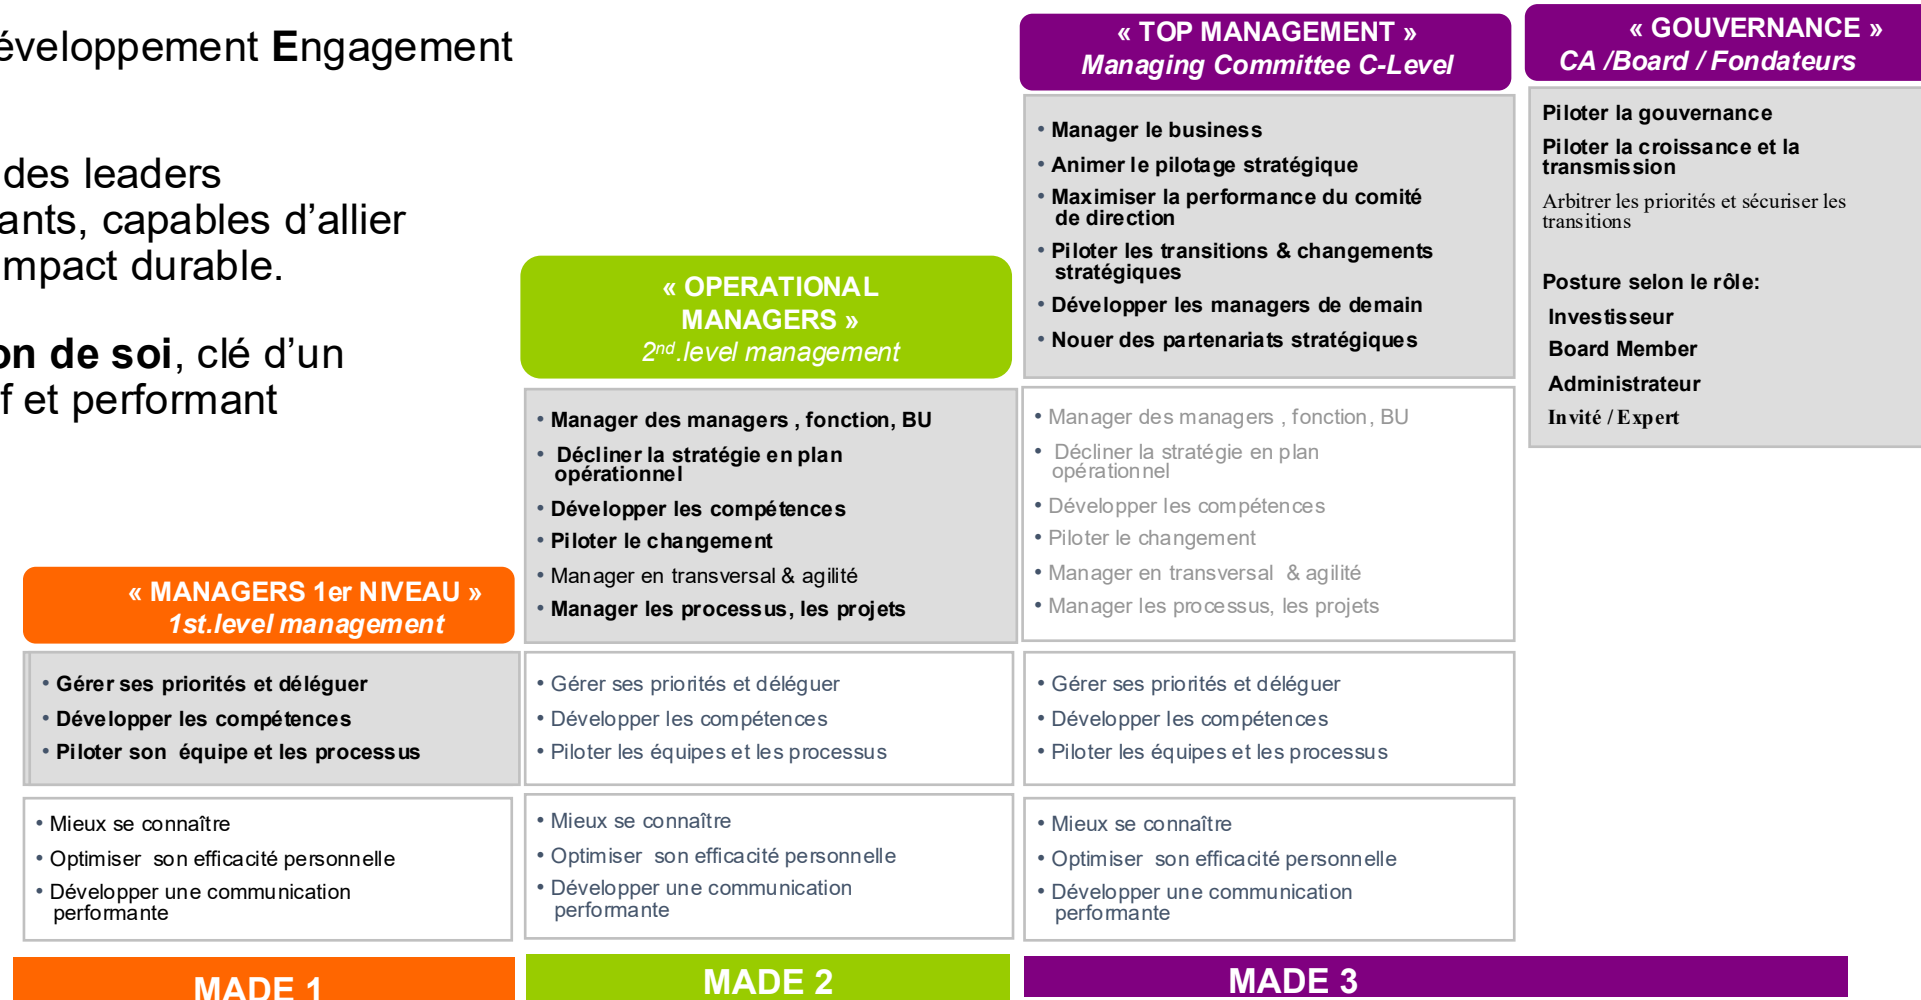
éveloppement Engagement

des leaders
ants, capables d'allier
mpact durable.

on de soi, clé d'un
f et performant

« TOP MANAGEMENT »
Managing Committee C-Level

• Manager le business
• Animer le pilotage stratégique
• Maximiser la performance du comité de direction
• Piloter les transitions & changements stratégiques
• Développer les managers de demain
• Nouer des partenariats stratégiques

« GOUVERNANCE »
CA /Board / Fondateurs

Piloter la gouvernance
Piloter la croissance et la transmission
Arbitrer les priorités et sécuriser les transitions

Posture selon le rôle:
Investisseur
Board Member
Administrateur
Invité / Expert

« OPERATIONAL MANAGERS »
$2^{nd}$.level management

• Manager des managers , fonction, BU
• Décliner la stratégie en plan opérationnel
• Développer les compétences
• Piloter le changement
• Manager en transversal & agilité
• Manager les processus, les projets

• Manager des managers , fonction, BU
• Décliner la stratégie en plan opérationnel
• Développer les compétences
• Piloter le changement
• Manager en transversal & agilité
• Manager les processus, les projets

« MANAGERS 1er NIVEAU »
1st.level management

• Gérer ses priorités et déléguer
• Développer les compétences
• Piloter son équipe et les processus

• Gérer ses priorités et déléguer
• Développer les compétences
• Piloter les équipes et les processus

• Gérer ses priorités et déléguer
• Développer les compétences
• Piloter les équipes et les processus

• Mieux se connaître
• Optimiser son efficacité personnelle
• Développer une communication performante

• Mieux se connaître
• Optimiser son efficacité personnelle
• Développer une communication performante

• Mieux se connaître
• Optimiser son efficacité personnelle
• Développer une communication performante

MADE 1

MADE 2

MADE 3